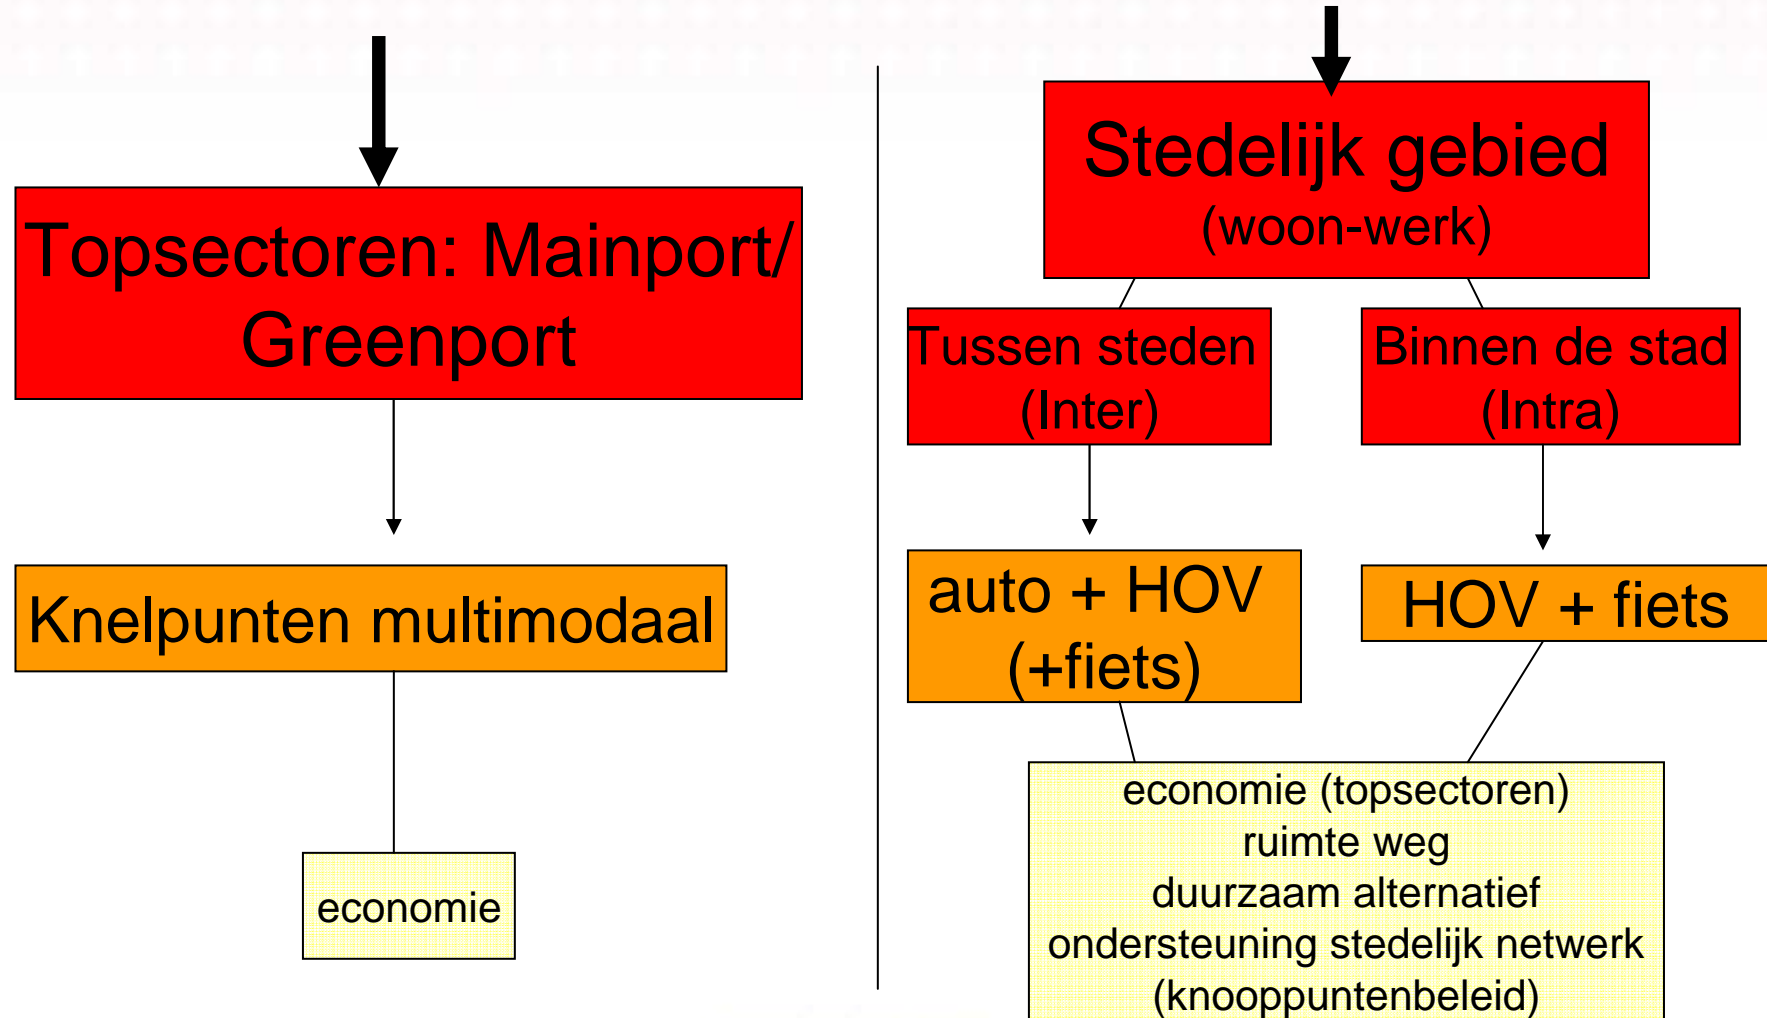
Topsectoren: Mainport/ Greenport

Knelpunten multimodaal

economie

Stedelijk gebied (woon-werk)

Tussen steden (Inter)

Binnen de stad (Intra)

auto + HOV (+fiets)

HOV + fiets

economie (topsectoren)
ruimte weg
duurzaam alternatief
ondersteuning stedelijk netwerk
(knooppuntenbeleid)